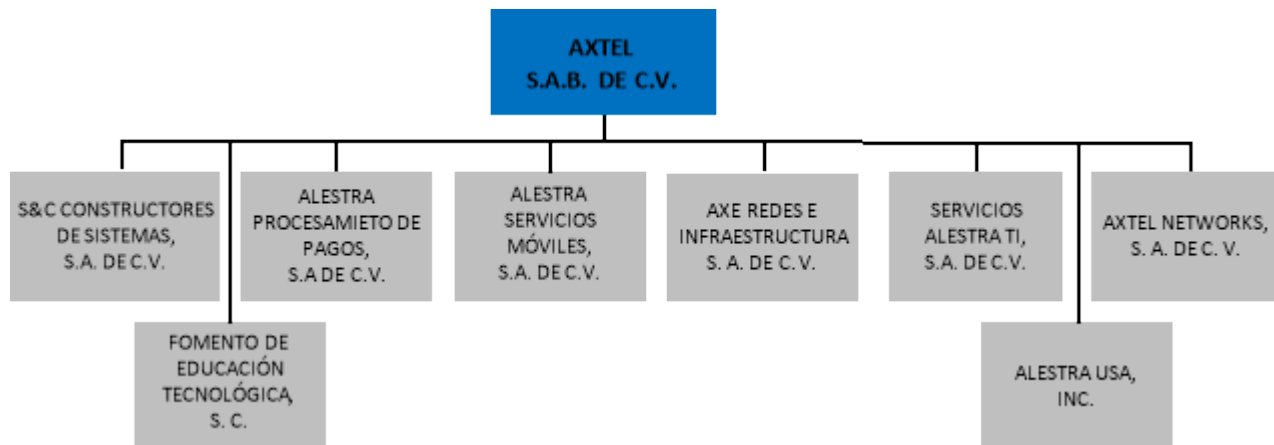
AXTEL
S.A.B. DE C.V.

S&C CONSTRUCTORES DE SISTEMAS, S.A. DE C.V.

FOMENTO DE EDUCACIÓN TECNOLÓGICA, S. C.

ALESTRA PROCESAMIETO DE PAGOS, S.A DE C.V.

ALESTRA SERVICIOS MÓVILES, S.A. DE C.V.

AXE REDES E INFRAESTRUCTURA S. A. DE C. V.

SERVICIOS ALESTRA TI, S.A. DE C.V.

ALESTRA USA, INC.

AXTEL NETWORKS, S. A. DE C. V.